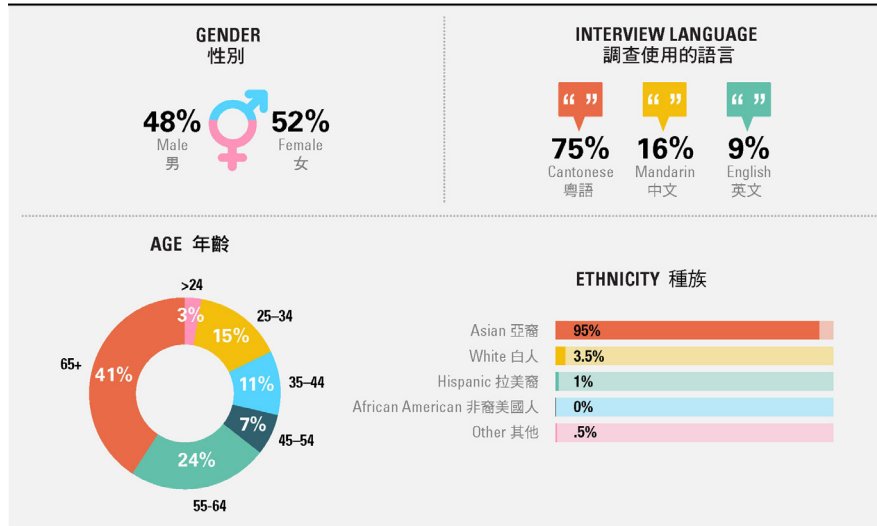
GENDER
性別

48%
Male
男

52%
Female
女

INTERVIEW LANGUAGE
調查使用的語言

“ ”
75%
Cantonese
粵語

“ ”
16%
Mandarin
中文

“ ”
9%
English
英文

AGE 年齡

>24
3%
25–34
15%
35–44
11%
45–54
7%
55-64
24%
65+
41%

ETHNICITY 種族

| | |
|---|---|
| Asian 亞裔 | 95% |
| White 白人 | 3.5% |
| Hispanic 拉美裔 | 1% |
| African American 非裔美國人 | 0% |
| Other 其他 | .5% |